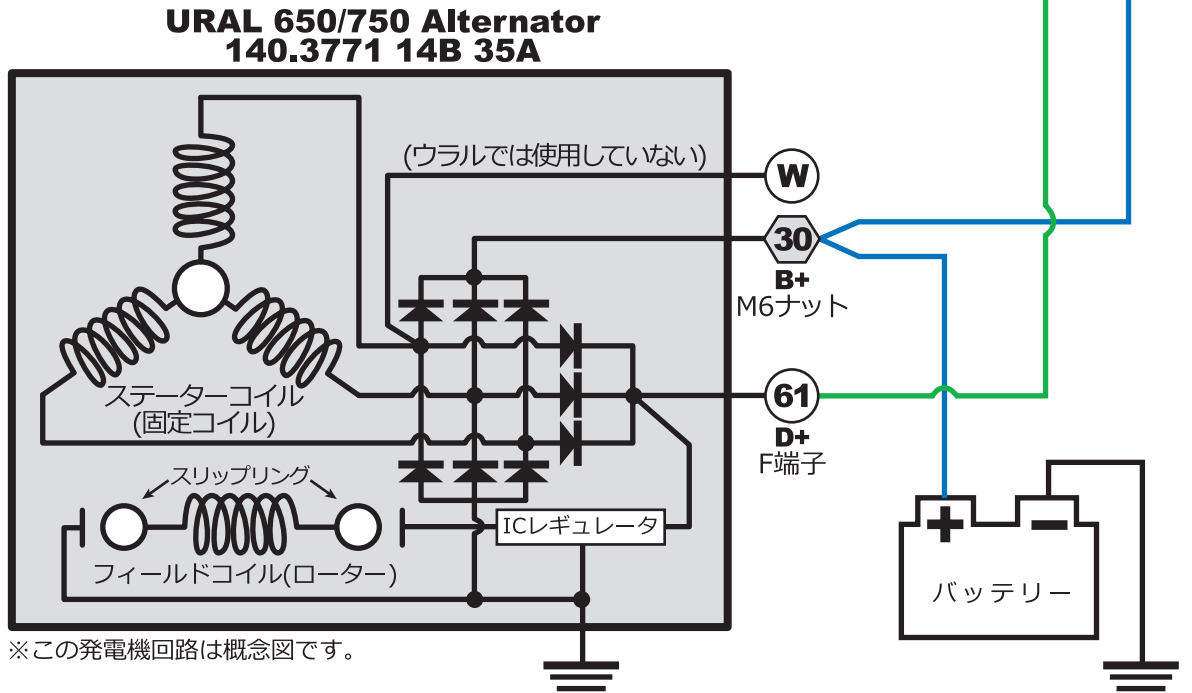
URAL 650/750 Alternator
140.3771 14B 35A

(ウラルでは使用していない)

W

30

B+
M6ナット

61

D+
F端子

ステーターコイル
(固定コイル)

スリップリング

ICレギュレータ

フィールドコイル(ローター)

バッテリー

※この発電機回路は概念図です。